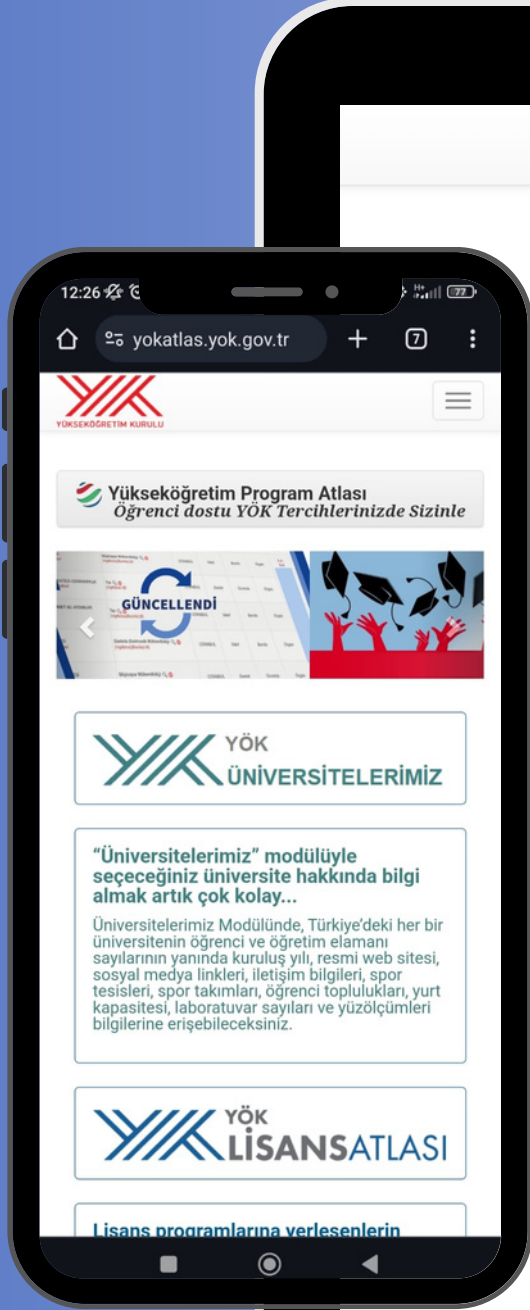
12:26
yokatlas.yok.gov.tr
7

YÜKSEKÖĞRETİM KURULU

Yükseköğretim Program Atlası
Öğrenci dostu YÖK Tercihlerinizde Sizinle

GÜNCELLENDİ

YÖK
ÜNİVERSİTELERİMİZ

"Üniversitelerimiz" modülüyle seçeceğiniz üniversite hakkında bilgi almak artık çok kolay...

Üniversitelerimiz Modülünde, Türkiye'deki her bir üniversitenin öğrenci ve öğretim elamanı sayılarının yanında kuruluş yılı, resmi web sitesi, sosyal medya linkleri, iletişim bilgileri, spor tesisleri, spor takımları, öğrenci toplulukları, yurt kapasitesi, laboratuvar sayıları ve yüzölçümleri bilgilerine erişebileceksiniz.

YÖK
LİSANSATLASI

Lisans programlarına yerleşenlerin